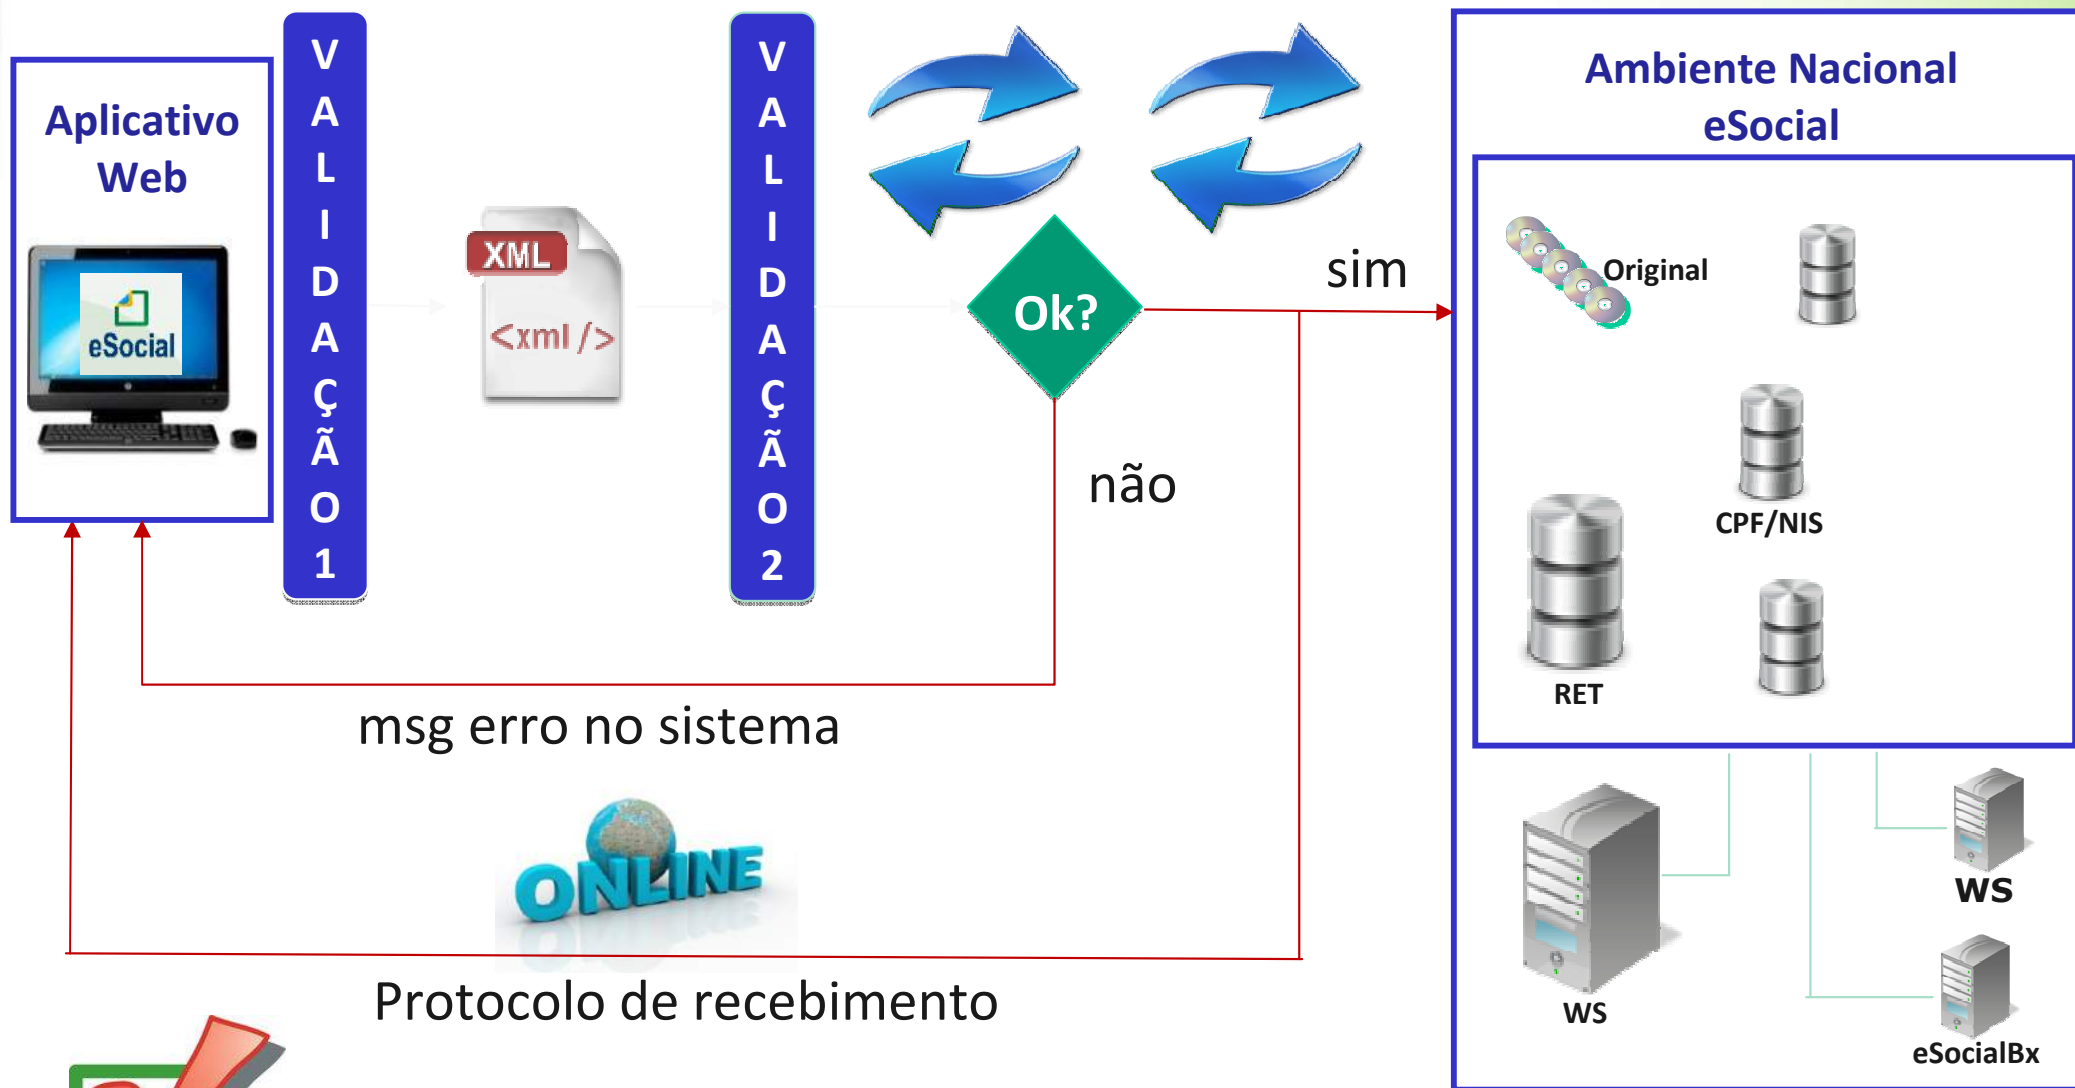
Aplicativo Web

eSocial

VALIDAÇÃO 1

XML
<xml />

VALIDAÇÃO 2

Ok?

sim

não

Ambiente Nacional eSocial

Original

CPF/NIS

RET

msg erro no sistema

ONLINE

WS

WS

eSocialBx

Protocolo de recebimento